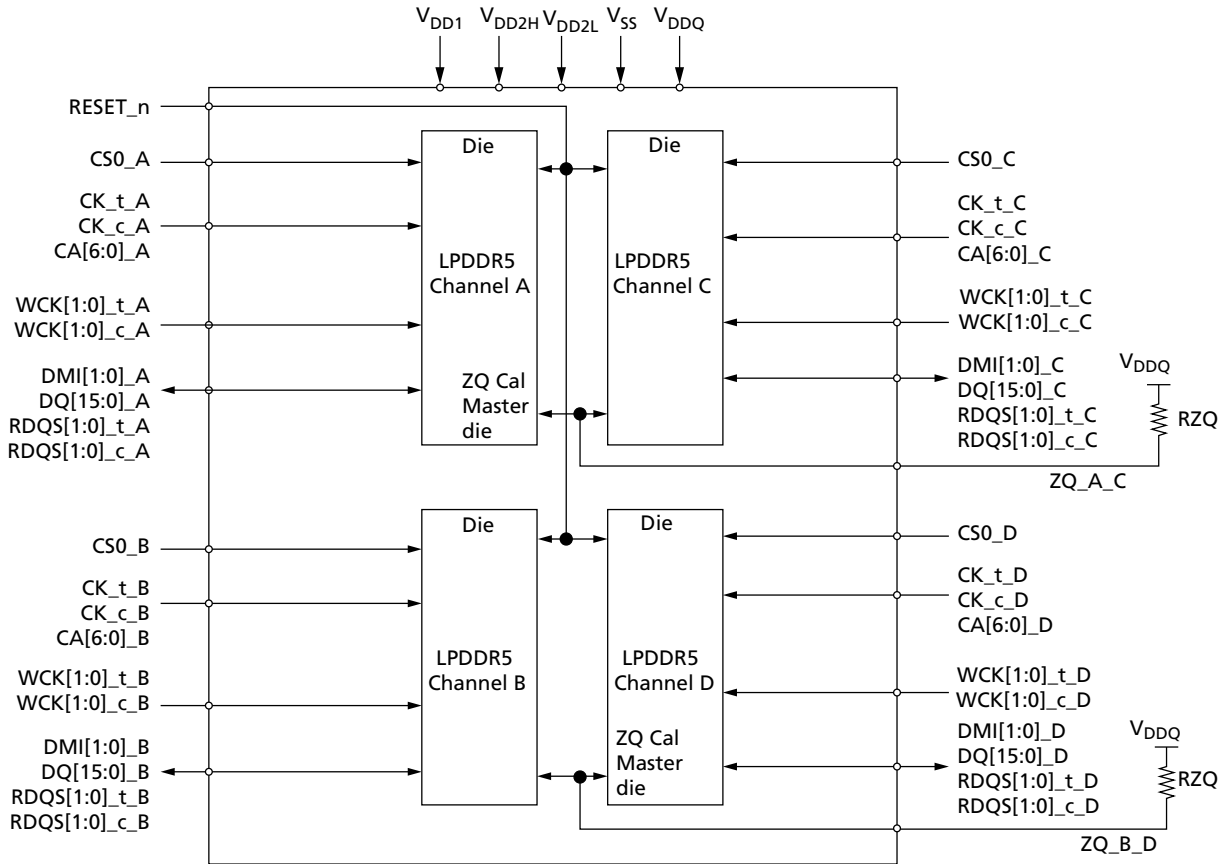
$V_{DD1}$ $V_{DD2H}$ $V_{DD2L}$ $V_{SS}$ $V_{DDQ}$

RESET_n

CS0_A

CK_t_A
CK_c_A
CA[6:0]_A

WCK[1:0]_t_A
WCK[1:0]_c_A

DMI[1:0]_A
DQ[15:0]_A
RDQS[1:0]_t_A
RDQS[1:0]_c_A

Die

LPDDR5
Channel A

ZQ Cal
Master
die

Die

LPDDR5
Channel C

CS0_C

CK_t_C
CK_c_C
CA[6:0]_C

WCK[1:0]_t_C
WCK[1:0]_c_C

DMI[1:0]_C
DQ[15:0]_C
RDQS[1:0]_t_C
RDQS[1:0]_c_C

$V_{DDQ}$

RZQ

ZQ_A_C

CS0_B

CK_t_B
CK_c_B
CA[6:0]_B

WCK[1:0]_t_B
WCK[1:0]_c_B

DMI[1:0]_B
DQ[15:0]_B
RDQS[1:0]_t_B
RDQS[1:0]_c_B

Die

LPDDR5
Channel B

Die

LPDDR5
Channel D

ZQ Cal
Master
die

CS0_D

CK_t_D
CK_c_D
CA[6:0]_D

WCK[1:0]_t_D
WCK[1:0]_c_D

DMI[1:0]_D
DQ[15:0]_D
RDQS[1:0]_t_D
RDQS[1:0]_c_D

$V_{DDQ}$

RZQ

ZQ_B_D